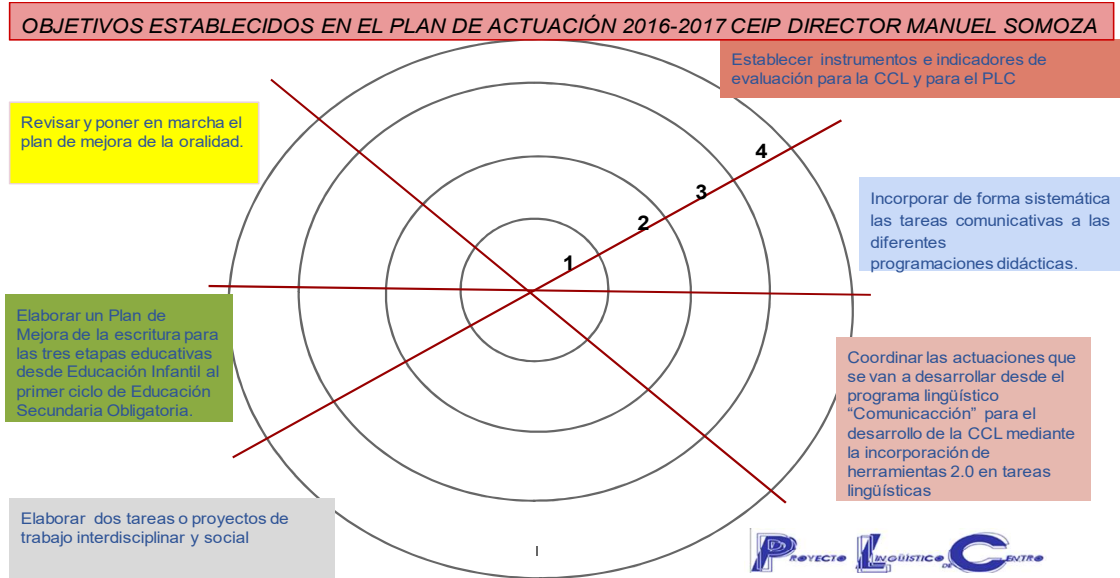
OBJETIVOS ESTABLECIDOS EN EL PLAN DE ACTUACIÓN 2016-2017 CEIP DIRECTOR MANUEL SOMOZA

Establecer instrumentos e indicadores de evaluación para la CCL y para el PLC

Revisar y poner en marcha el plan de mejora de la oralidad.

4

3

2

1

Incorporar de forma sistemática las tareas comunicativas a las diferentes programaciones didácticas.

Elaborar un Plan de Mejora de la escritura para las tres etapas educativas desde Educación Infantil al primer ciclo de Educación Secundaria Obligatoria.

Coordinar las actuaciones que se van a desarrollar desde el programa lingüístico "Comunicacción" para el desarrollo de la CCL mediante la incorporación de herramientas 2.0 en tareas lingüísticas

Elaborar dos tareas o proyectos de trabajo interdisciplinar y social

Proyecto Lingüístico de Centro